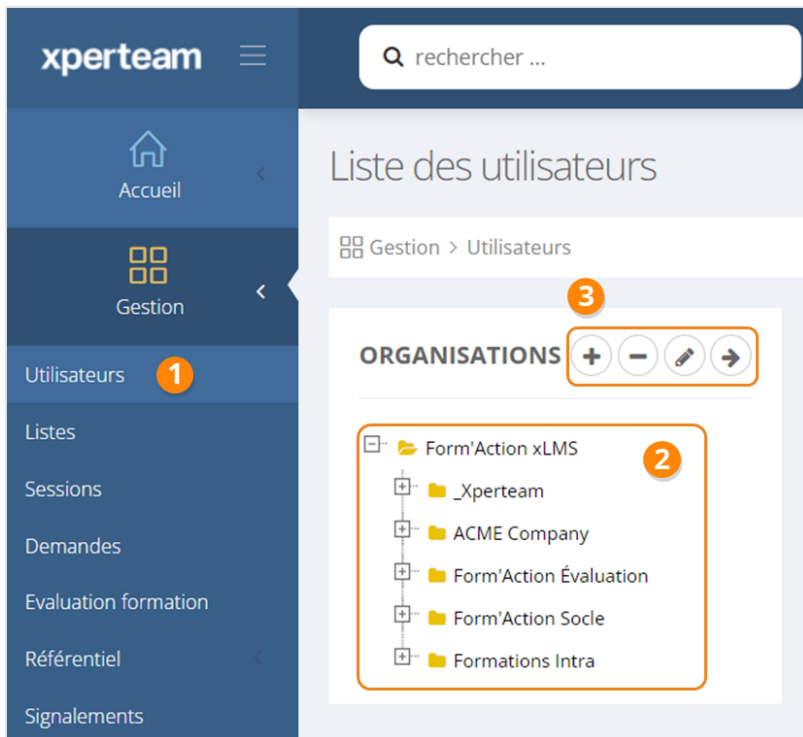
xperteam

rechercher ...

Accueil

Gestion

Utilisateurs 1

Listes

Sessions

Demandes

Evaluation formation

Référentiel

Signalements

Liste des utilisateurs

Gestion > Utilisateurs

3

ORGANISATIONS

Form'Action xLMS

2

_Xperteam

ACME Company

Form'Action Évaluation

Form'Action Socle

Formations Intra